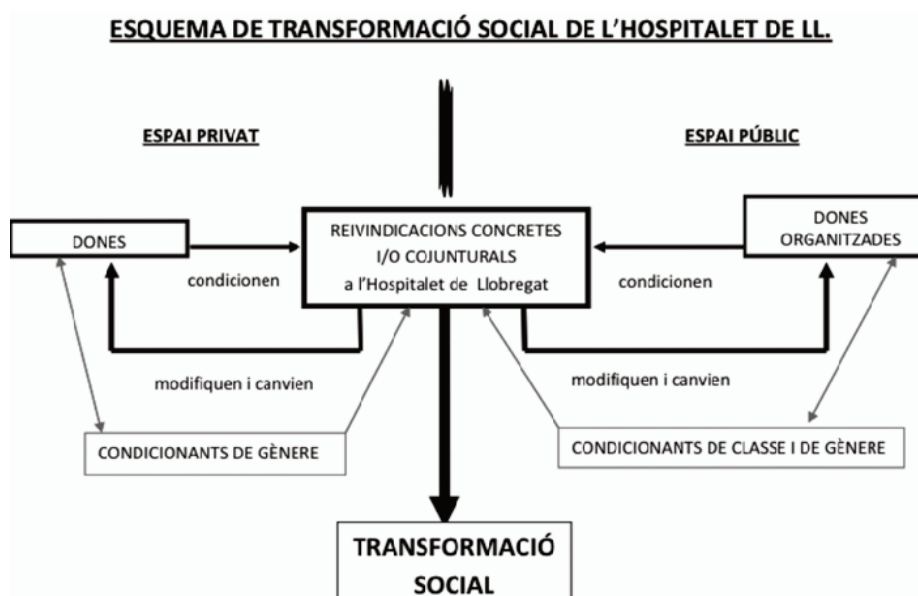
ESQUEMA DE TRANSFORMACIÓ SOCIAL DE L'HOSPITALET DE LL.

ESPAI PRIVAT

ESPAI PÚBLIC

DONES

REIVINDICACIONS CONCRETES I/O COJUNTURALS a l'Hospitalet de Llobregat

DONES ORGANITZADES

condicionen

condicionen

modifiquen i canvien

modifiquen i canvien

CONDICIONANTS DE GÈNERE

CONDICIONANTS DE CLASSE I DE GÈNERE

TRANSFORMACIÓ SOCIAL